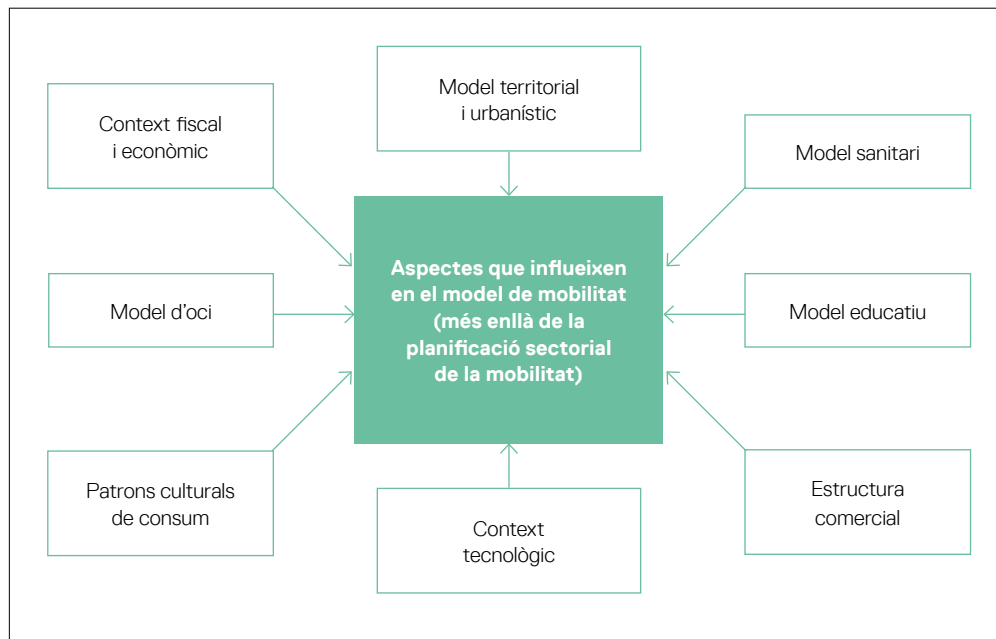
Model territorial i urbanístic

Context fiscal i econòmic

Model sanitari

Aspectes que influeixen en el model de mobilitat (més enllà de la planificació sectorial de la mobilitat)

Model d'oci

Model educatiu

Patrons culturals de consum

Context tecnològic

Estructura comercial